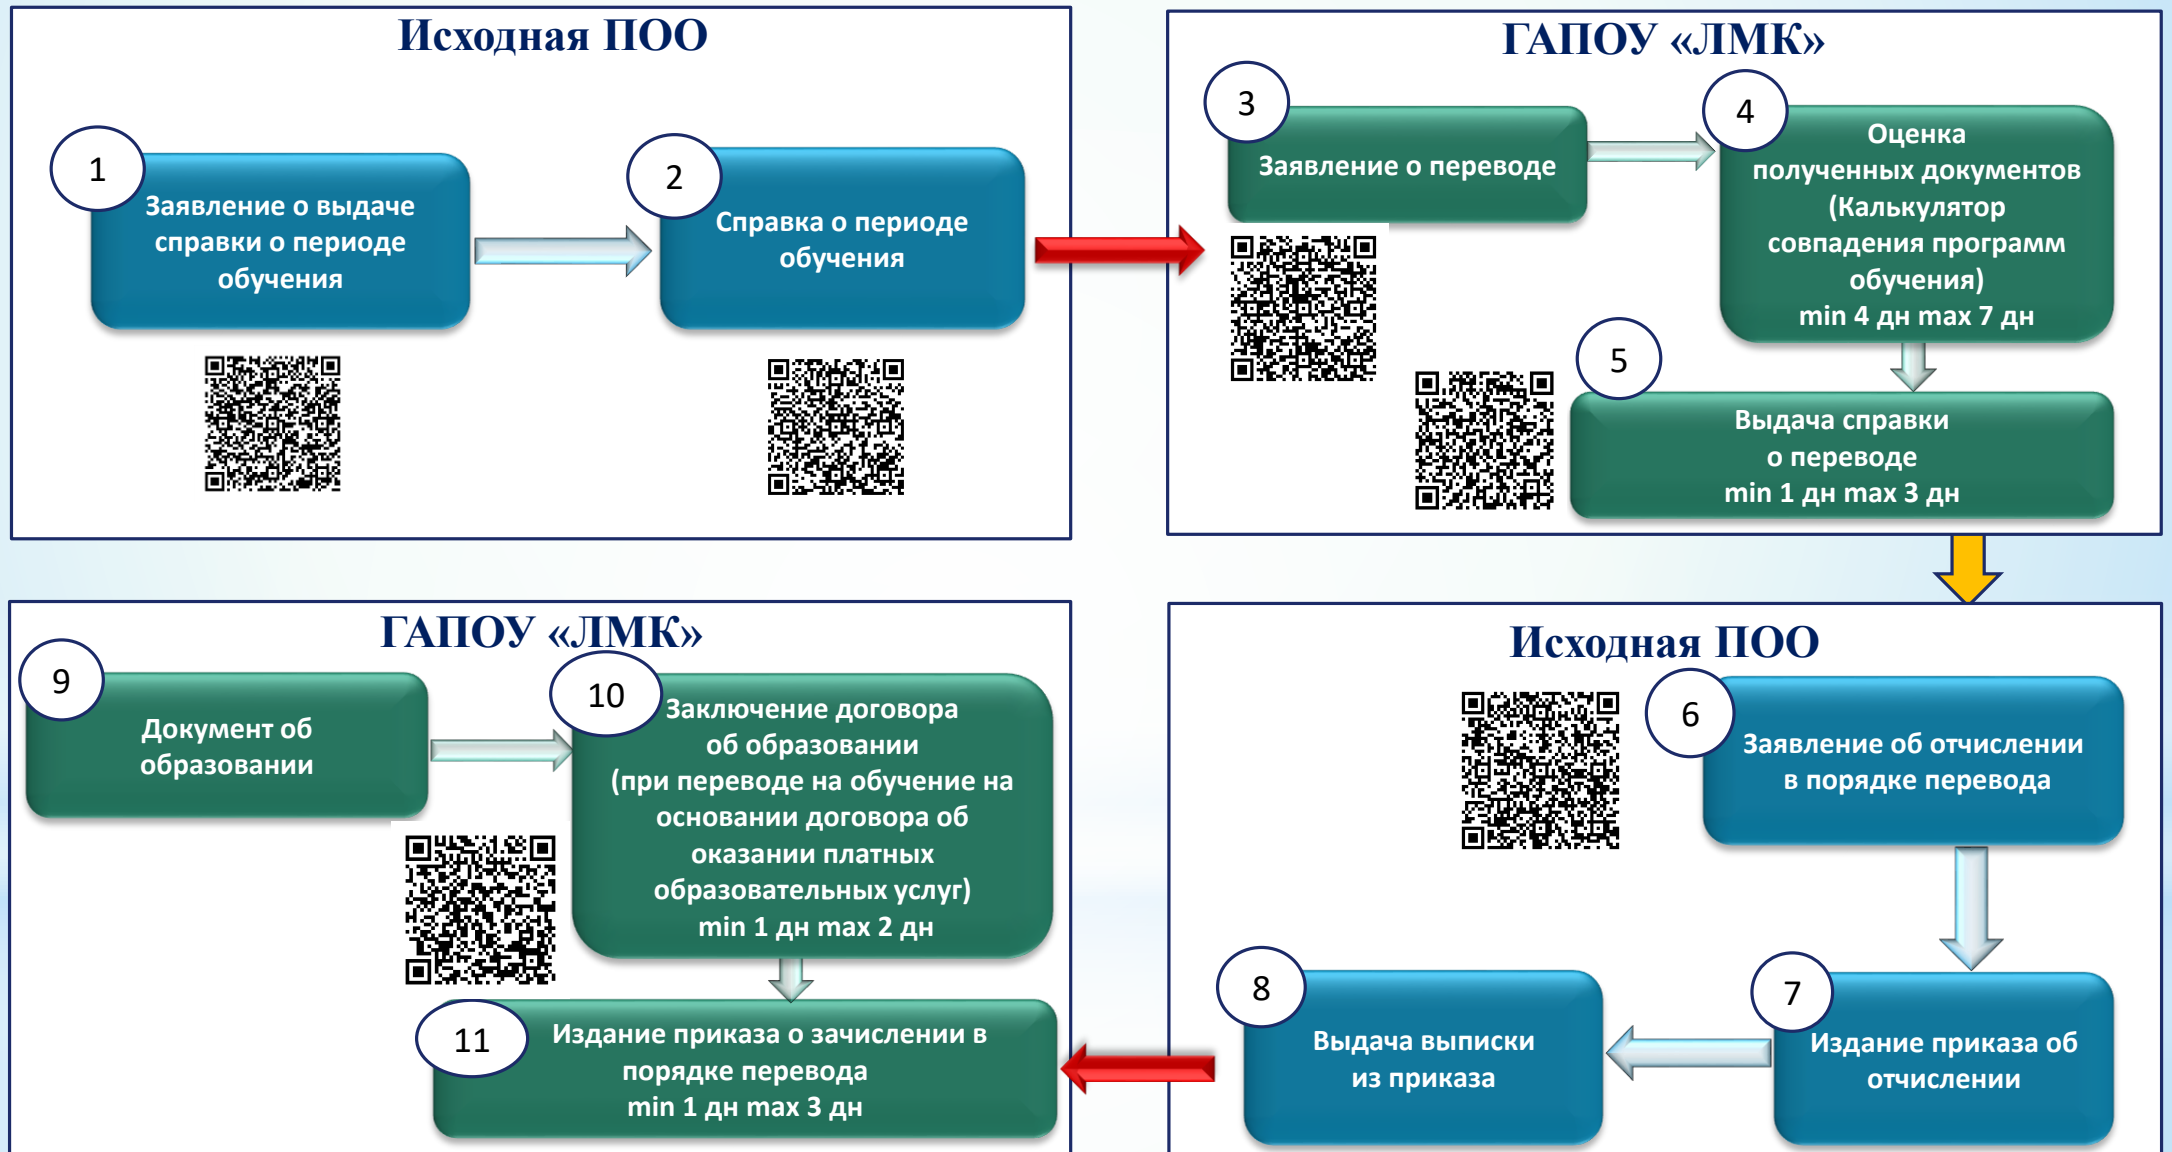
Исходная ПОО

1
Заявление о выдаче справки о периоде обучения

2
Справка о периоде обучения

ГАПОУ «ЛМК»

3
Заявление о переводе

4
Оценка полученных документов (Калькулятор совпадения программ обучения)
min 4 дн max 7 дн

5
Выдача справки о переводе
min 1 дн max 3 дн

Исходная ПОО

6
Заявление об отчислении в порядке перевода

7
Издание приказа об отчислении

8
Выдача выписки из приказа

ГАПОУ «ЛМК»

9
Документ об образовании

10
Заключение договора об образовании (при переводе на обучение на основании договора об оказании платных образовательных услуг)
min 1 дн max 2 дн

11
Издание приказа о зачислении в порядке перевода
min 1 дн max 3 дн